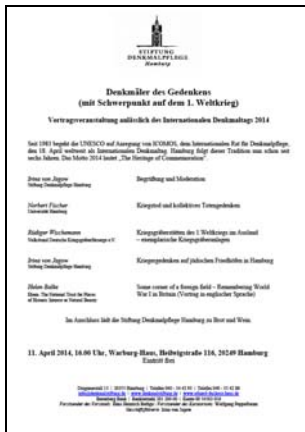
STIFTUNG DENKMALPFLEGE Hamburg

Denkmäler des Gedenkens (mit Schwerpunkt auf dem 1. Weltkrieg)

Vortragsveranstaltung anlässlich des Internationalen Denkmaltags 2014

Seit 1983 begeht die UNESCO auf Anregung von ICOMOS, dem Internationalen Rat für Denkmalpflege, den 18. April weltweit als Internationalen Denkmaltag. Hamburg folgt dieser Tradition nun schon seit sechs Jahren. Das Motto 2014 lautet „The Heritage of Commemoration".

| | |
|---|---|
| Irina von Jagow, Stiftung Denkmalpflege Hamburg | Begrüßung und Moderation |
| Norbert Fischer, Universität Hamburg | Kriegstod und kollektives Totengedenken |
| Rüdiger Wischemann, Volksbund Deutsche Kriegsgräberfürsorge e.V. | Kriegsgräberstätten des 1. Weltkriegs im Ausland – exemplarische Kriegsgräberanlagen |
| Irina von Jagow, Stiftung Denkmalpflege Hamburg | Kriegerdenkmäler auf jüdischen Friedhöfen in Hamburg |
| Helen Bailie, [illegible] | Some corner of a foreign field – Remembering World War I in Britain (Vortrag in englischer Sprache) |

Im Anschluss lädt die Stiftung Denkmalpflege Hamburg zu Brot und Wein.

11. April 2014, 16.00 Uhr, Warburg-Haus, Heilwigstraße 116, 20249 Hamburg
Eintritt frei

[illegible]